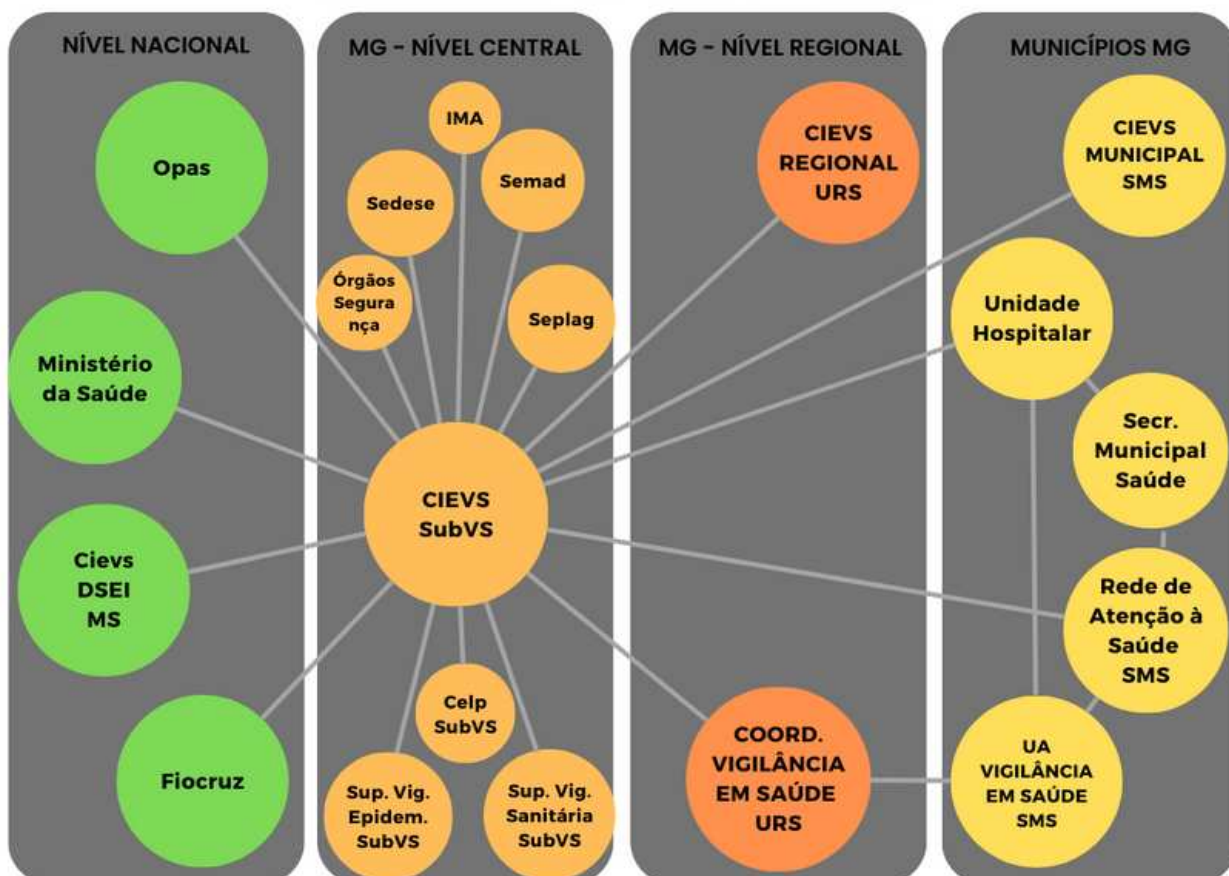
NÍVEL NACIONAL

Opas

Ministério da Saúde

Cievs DSEI MS

Fiocruz

MG - NÍVEL CENTRAL

IMA

Sedese

Semad

Órgãos Segura nça

Seplag

CIEVS SubVS

Celp SubVS

Sup. Vig. Epidem. SubVS

Sup. Vig. Sanitária SubVS

MG - NÍVEL REGIONAL

CIEVS REGIONAL URS

COORD. VIGILÂNCIA EM SAÚDE URS

MUNICÍPIOS MG

CIEVS MUNICIPAL SMS

Unidade Hospitalar

Secr. Municipal Saúde

Rede de Atenção à Saúde SMS

UA VIGILÂNCIA EM SAÚDE SMS